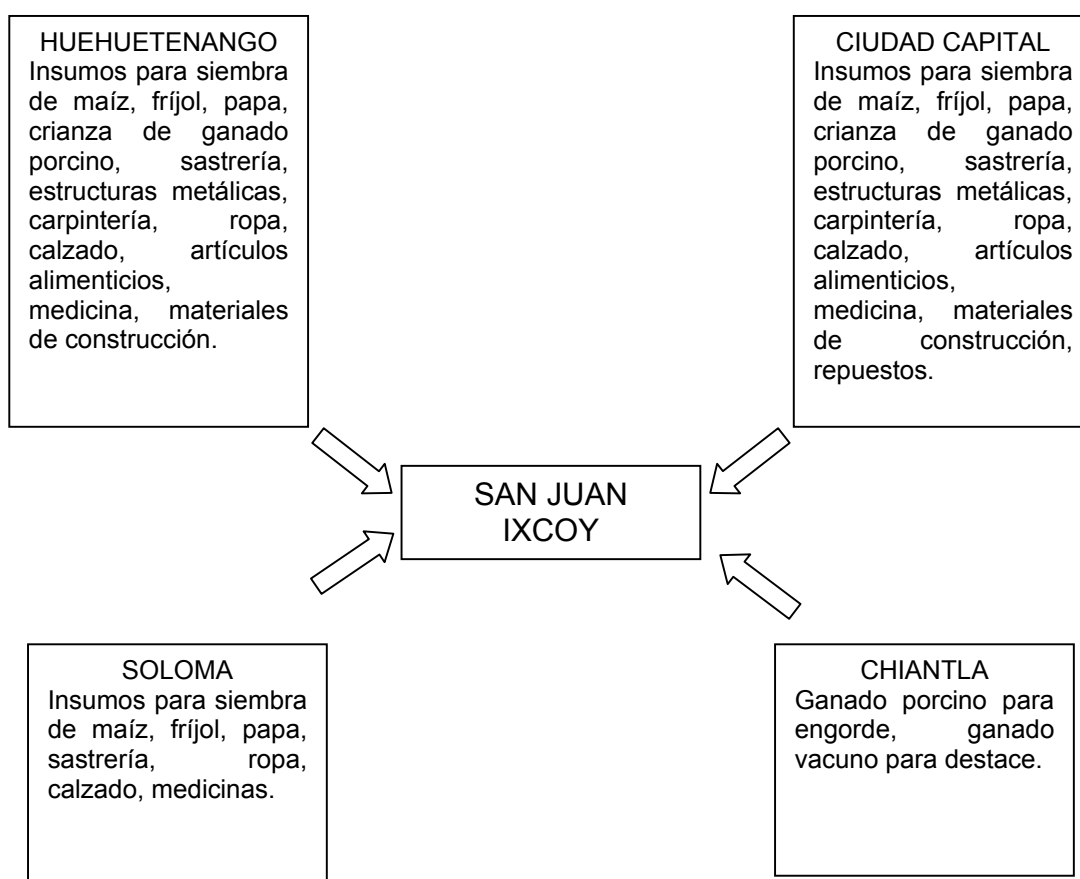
HUEHUETENANGO
Insumos para siembra de maíz, fríjol, papa, crianza de ganado porcino, sastrería, estructuras metálicas, carpintería, ropa, calzado, artículos alimenticios, medicina, materiales de construcción.

CIUDAD CAPITAL
Insumos para siembra de maíz, fríjol, papa, crianza de ganado porcino, sastrería, estructuras metálicas, carpintería, ropa, calzado, artículos alimenticios, medicina, materiales de construcción, repuestos.

SAN JUAN IXCOY

SOLOMA
Insumos para siembra de maíz, fríjol, papa, sastrería, ropa, calzado, medicinas.

CHIANTLA
Ganado porcino para engorde, ganado vacuno para destace.